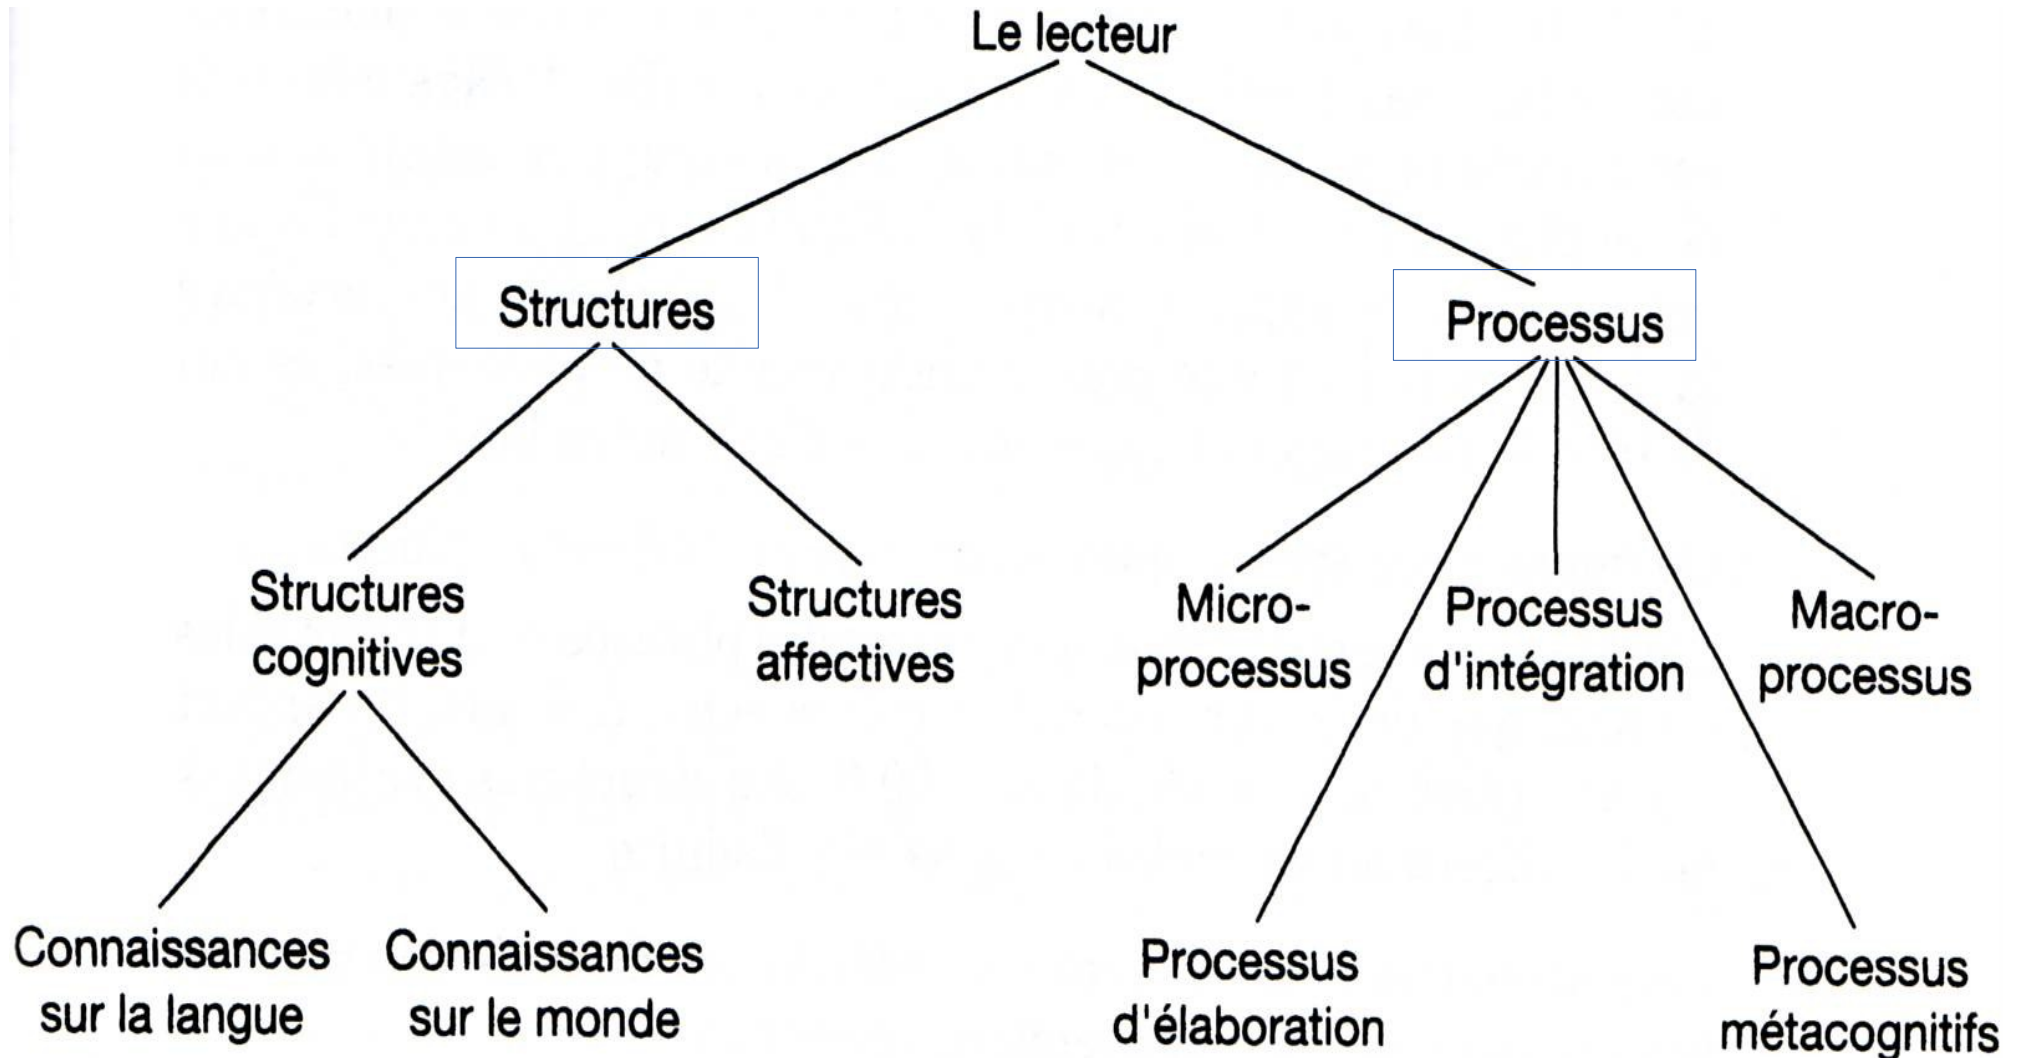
Le lecteur

Structures

Processus

Structures cognitives

Structures affectives

Micro-processus

Processus d'intégration

Macro-processus

Connaissances sur la langue

Connaissances sur le monde

Processus d'élaboration

Processus métacognitifs